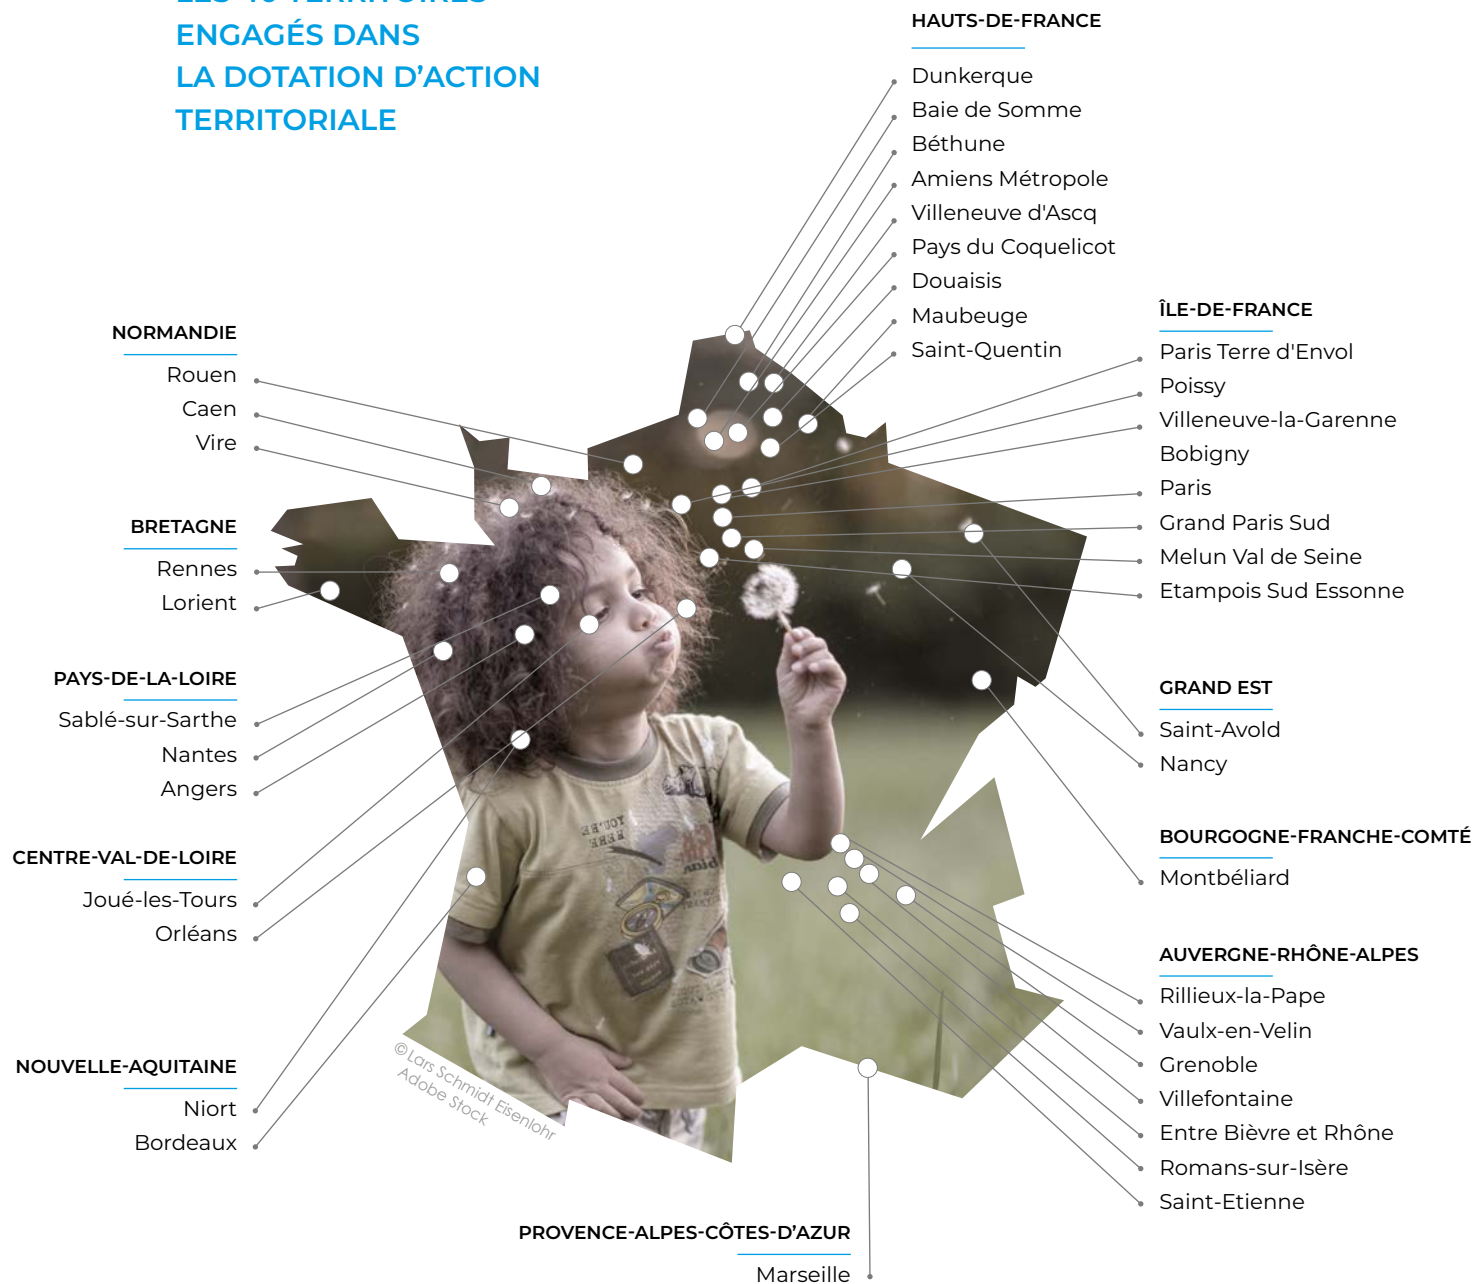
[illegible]
ENGAGÉS DANS
LA DOTATION D'ACTION
TERRITORIALE

HAUTS-DE-FRANCE
Dunkerque
Baie de Somme
Béthune
Amiens Métropole
Villeneuve d'Ascq
Pays du Coquelicot
Douaisis
Maubeuge
Saint-Quentin

NORMANDIE
Rouen
Caen
Vire

ÎLE-DE-FRANCE
Paris Terre d'Envol
Poissy
Villeneuve-la-Garenne
Bobigny
Paris
Grand Paris Sud
Melun Val de Seine
Etampois Sud Essonne

BRETAGNE
Rennes
Lorient

PAYS-DE-LA-LOIRE
Sablé-sur-Sarthe
Nantes
Angers

GRAND EST
Saint-Avold
Nancy

BOURGOGNE-FRANCHE-COMTÉ
Montbéliard

CENTRE-VAL-DE-LOIRE
Joué-les-Tours
Orléans

AUVERGNE-RHÔNE-ALPES
Rillieux-la-Pape
Vaulx-en-Velin
Grenoble
Villefontaine
Entre Bièvre et Rhône
Romans-sur-Isère
Saint-Etienne

NOUVELLE-AQUITAINE
Niort
Bordeaux

©Lars Schmidt Eisenlohr
Adobe Stock

PROVENCE-ALPES-CÔTES-D'AZUR
Marseille